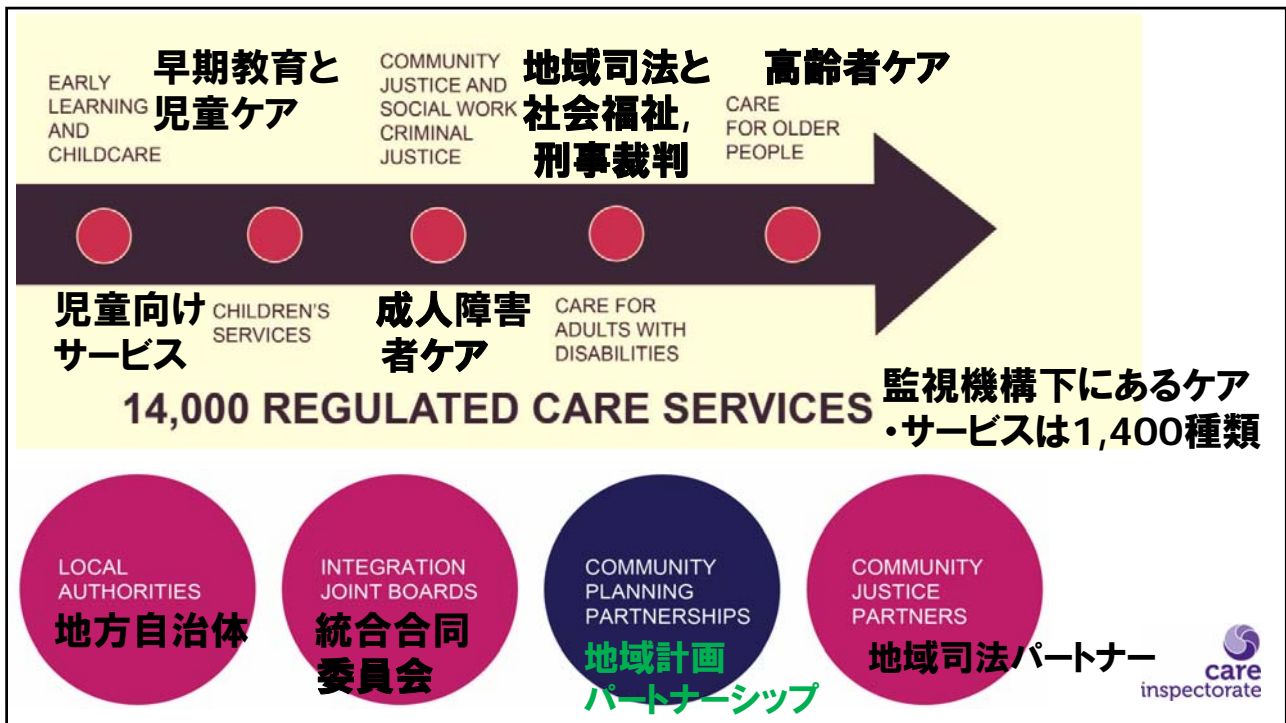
EARLY LEARNING AND CHILDCARE

早期教育と児童ケア

COMMUNITY JUSTICE AND SOCIAL WORK CRIMINAL JUSTICE

地域司法と社会福祉, 刑事裁判

高齢者ケア

CARE FOR OLDER PEOPLE

児童向けサービス

CHILDREN'S SERVICES

成人障害者ケア

CARE FOR ADULTS WITH DISABILITIES

14,000 REGULATED CARE SERVICES

監視機構下にあるケア・サービスは1,400種類

LOCAL AUTHORITIES

地方自治体

INTEGRATION JOINT BOARDS

統合合同委員会

COMMUNITY PLANNING PARTNERSHIPS

地域計画パートナーシップ

COMMUNITY JUSTICE PARTNERS

地域司法パートナー

care inspectorate